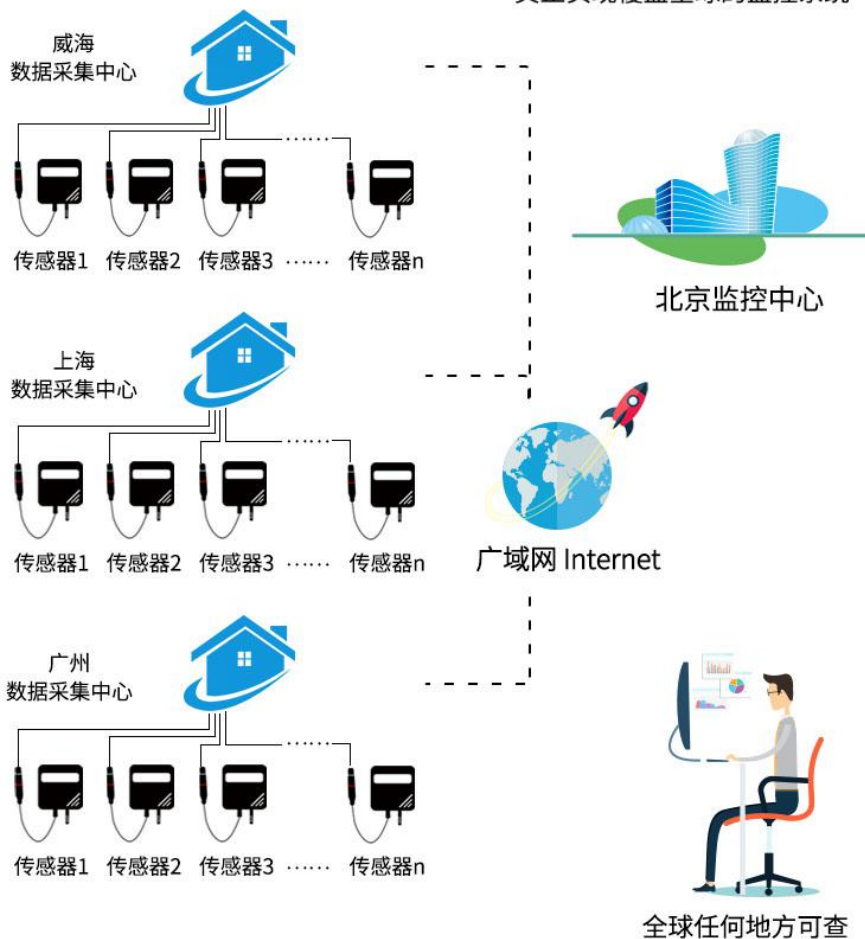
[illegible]

威海
数据采集中心

传感器1 传感器2 传感器3 …… 传感器n

北京监控中心

上海
数据采集中心

传感器1 传感器2 传感器3 …… 传感器n

广域网 Internet

广州
数据采集中心

传感器1 传感器2 传感器3 …… 传感器n

全球任何地方可查